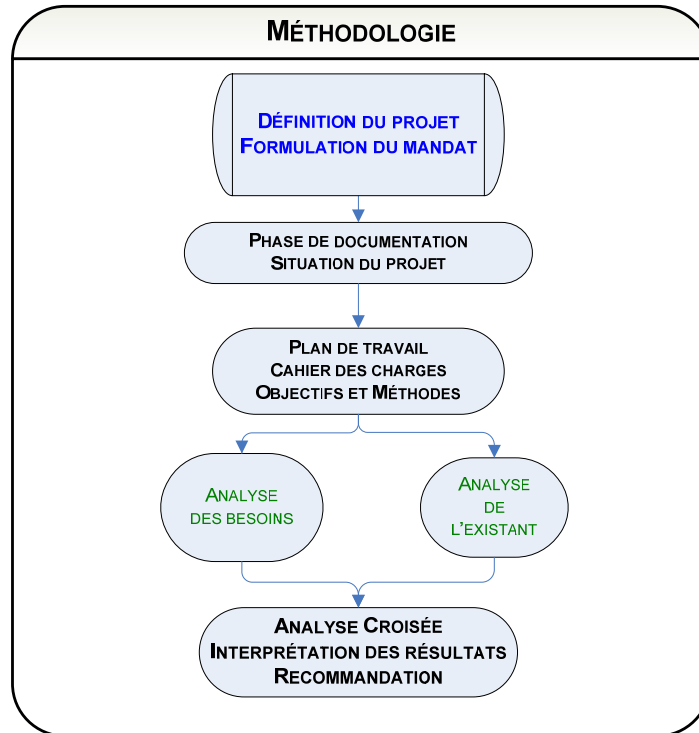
MÉTHODOLOGIE

DÉFINITION DU PROJET
FORMULATION DU MANDAT

PHASE DE DOCUMENTATION
SITUATION DU PROJET

PLAN DE TRAVAIL
CAHIER DES CHARGES
OBJECTIFS ET MÉTHODES

ANALYSE
DES BESOINS

ANALYSE
DE
L'EXISTANT

ANALYSE CROISÉE
INTERPRÉTATION DES RÉSULTATS
RECOMMANDATION